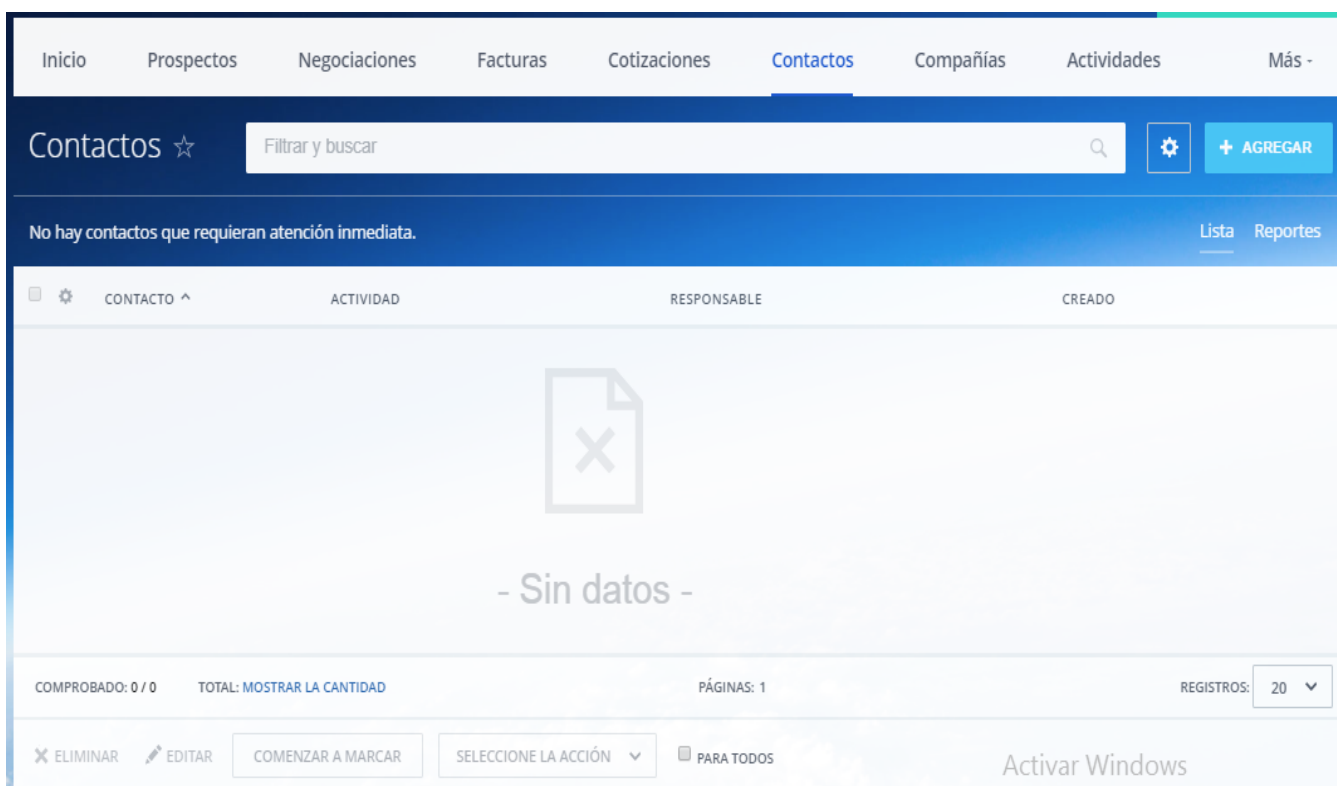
Inicio Prospectos Negociaciones Facturas Cotizaciones Contactos Compañías Actividades Más -

Contactos ☆

Filtrar y buscar

+ AGREGAR

No hay contactos que requieran atención inmediata.

Lista Reportes

| CONTACTO ^ | ACTIVIDAD | RESPONSABLE | CREADO |
|---|---|---|---|

- Sin datos -

COMPROBADO: 0 / 0 TOTAL: MOSTRAR LA CANTIDAD PÁGINAS: 1 REGISTROS: 20

ELIMINAR EDITAR COMENZAR A MARCAR SELECCIONE LA ACCIÓN PARA TODOS

Activar Windows